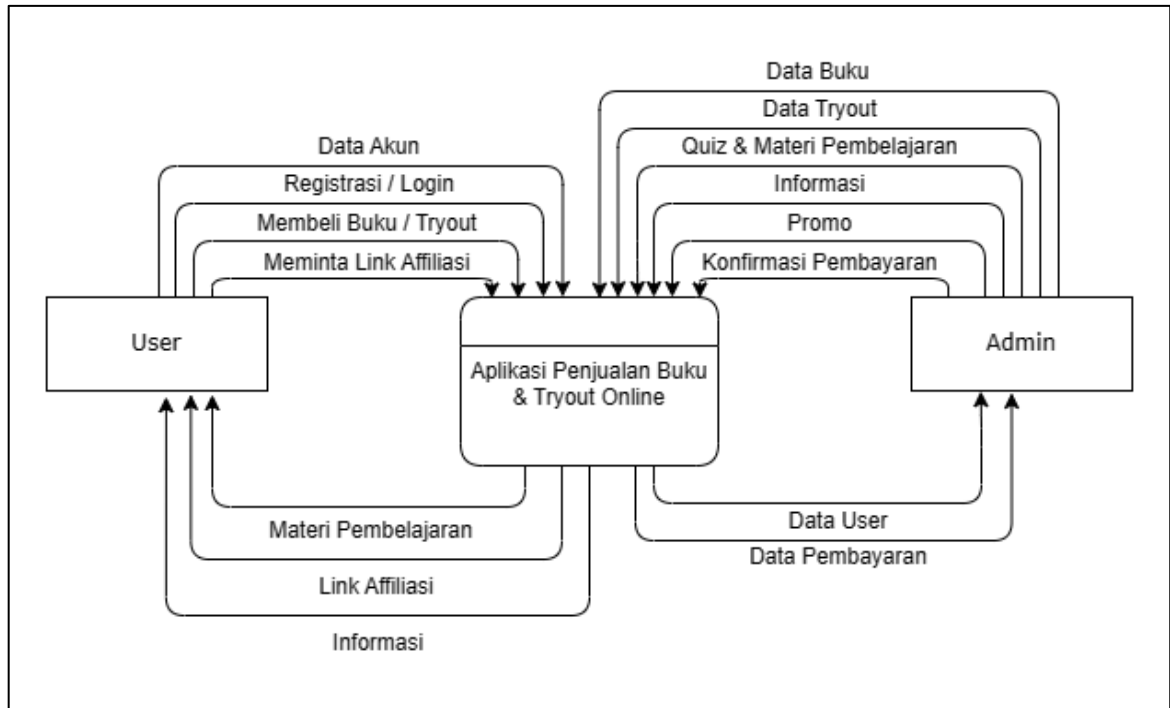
Data Buku

Data Tryout

Quiz & Materi Pembelajaran

Informasi

Promo

Konfirmasi Pembayaran

Data Akun

Registrasi / Login

Membeli Buku / Tryout

Meminta Link Affiliasi

User

Aplikasi Penjualan Buku & Tryout Online

Admin

Materi Pembelajaran

Link Affiliasi

Informasi

Data User

Data Pembayaran